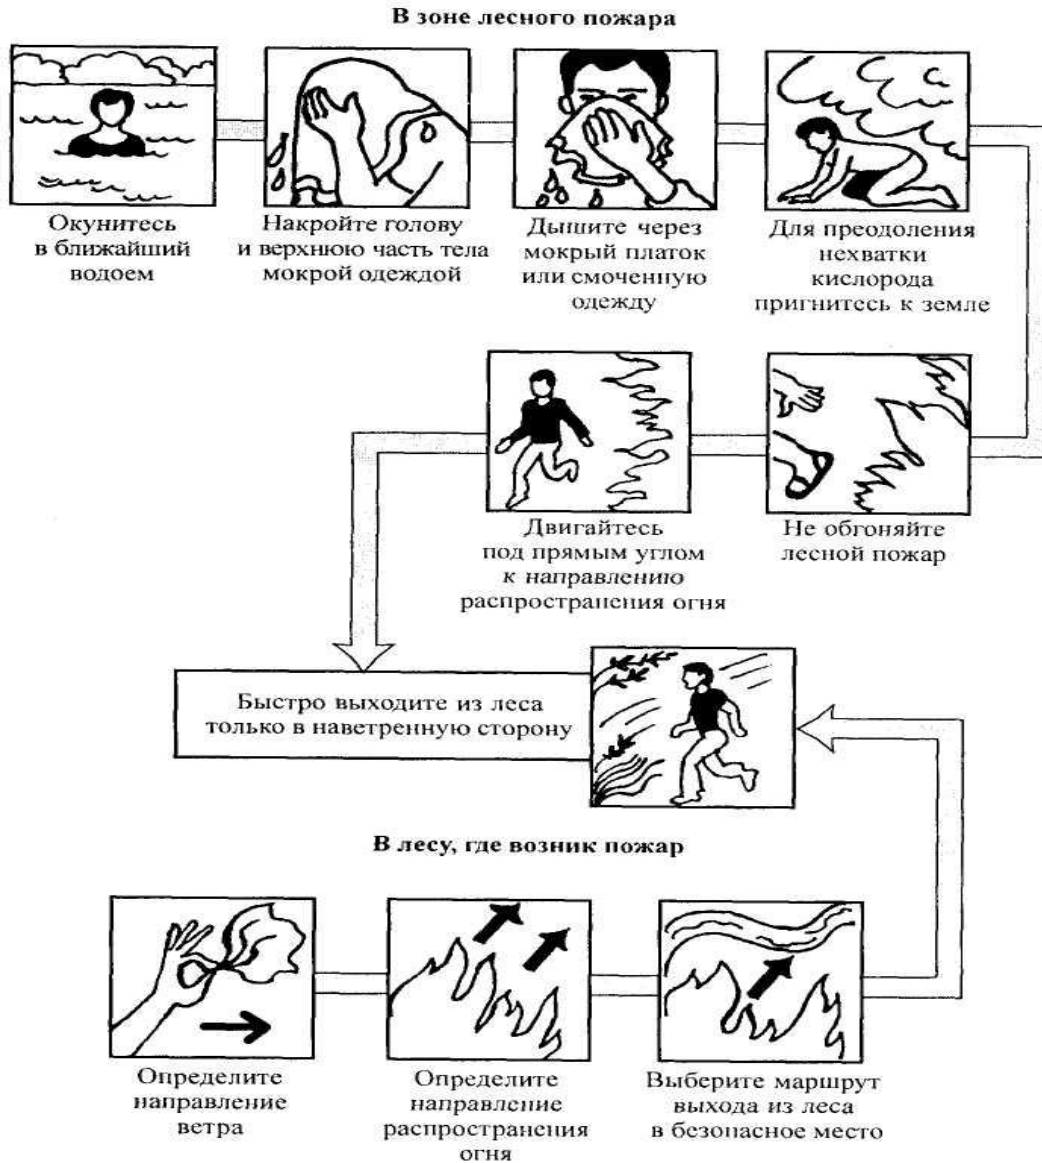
В зоне лесного пожара

Окунитесь в ближайший водоем

Накройте голову и верхнюю часть тела мокрой одеждой

Дышите через мокрый платок или смоченную одежду

Для преодоления нехватки кислорода пригнитесь к земле

Двигайтесь под прямым углом к направлению распространения огня

Не обгоняйте лесной пожар

Быстро выходите из леса только в наветренную сторону

В лесу, где возник пожар

Определите направление ветра

Определите направление распространения огня

Выберите маршрут выхода из леса в безопасное место